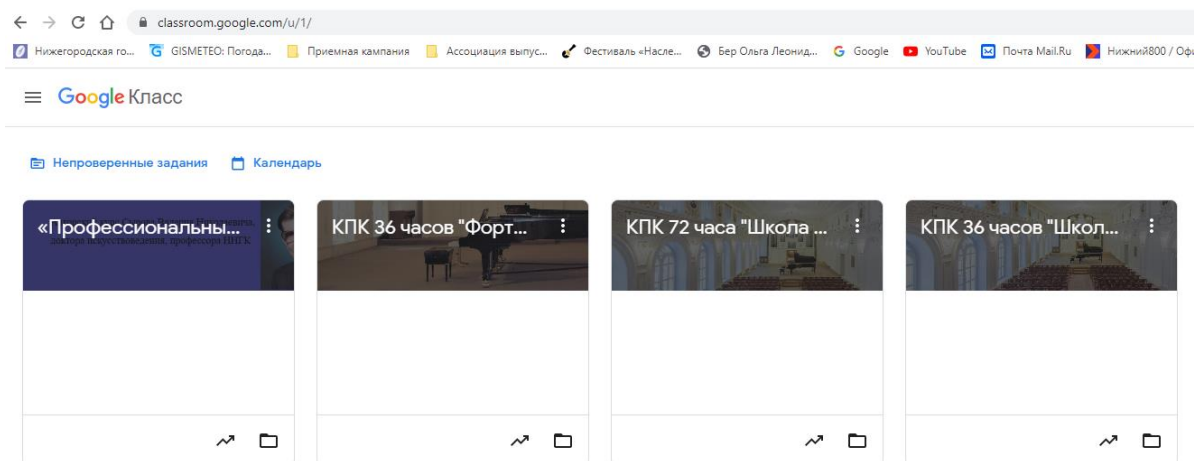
classroom.google.com/u/1/

Нижегородская го... GISMETEO: Погода... Приемная кампания Ассоциация выпус... Фестиваль «Насле... Бер Ольга Леонид... Google YouTube Почта Mail.Ru Нижний800 / Офи

Google Класс

Непроверенные задания Календарь

«Профессиональны...

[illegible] доктора искусствоведения, профессора ННГК

КПК 36 часов "Форт...

КПК 72 часа "Школа ...

КПК 36 часов "Школ...